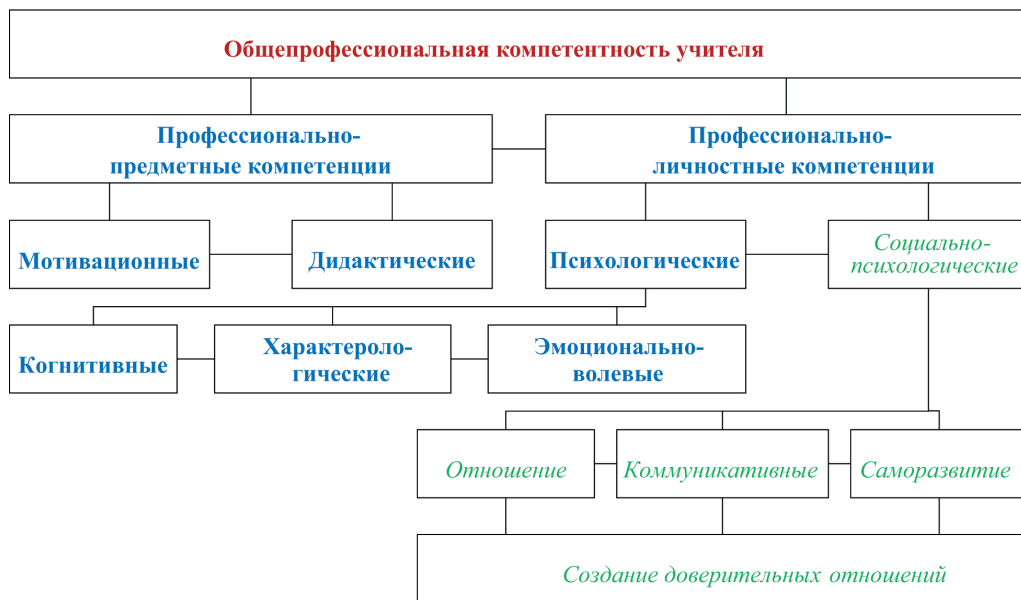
Общепрофессиональная компетентность учителя

Профессионально-предметные компетенции

Профессионально-личностные компетенции

Мотивационные

Дидактические

Психологические

Социально-психологические

Когнитивные

Характерологические

Эмоционально-волевые

Отношение

Коммуникативные

Саморазвитие

Создание доверительных отношений